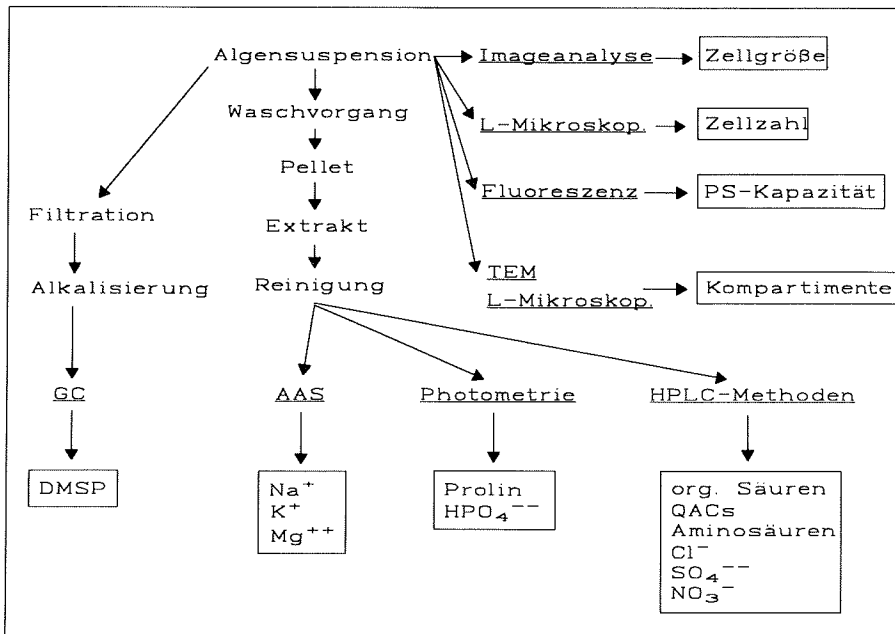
Algensuspension

Imageanalyse

Zellgröße

Waschvorgang

L-Mikroskop.

Zellzahl

Pellet

Fluoreszenz

PS-Kapazität

Filtration

Extrakt

Alkalisierung

Reinigung

TEM

L-Mikroskop.

Kompartimente

GC

AAS

Photometrie

HPLC-Methoden

DMSP

$Na^+$
$K^+$
$Mg^{++}$

Prolin
$HPO_4^{--}$

org. Säuren
QACs
Aminosäuren
$Cl^-$
$SO_4^{--}$
$NO_3^-$